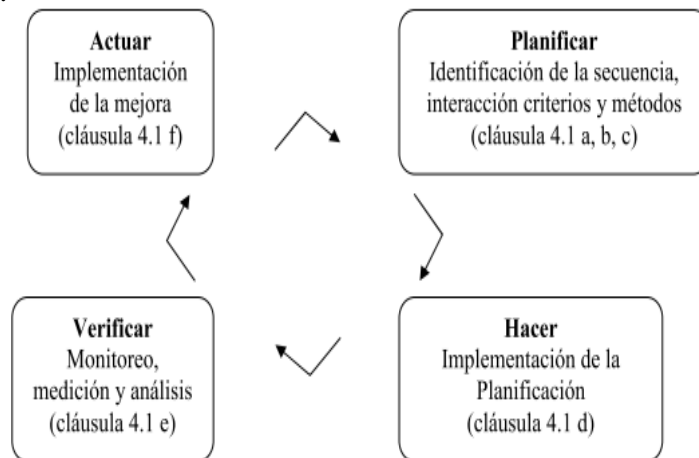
**Actuar**
Implementación de la mejora (cláusula 4.1 f)

**Planificar**
Identificación de la secuencia, interacción criterios y métodos (cláusula 4.1 a, b, c)

**Verificar**
Monitoreo, medición y análisis (cláusula 4.1 e)

**Hacer**
Implementación de la Planificación (cláusula 4.1 d)